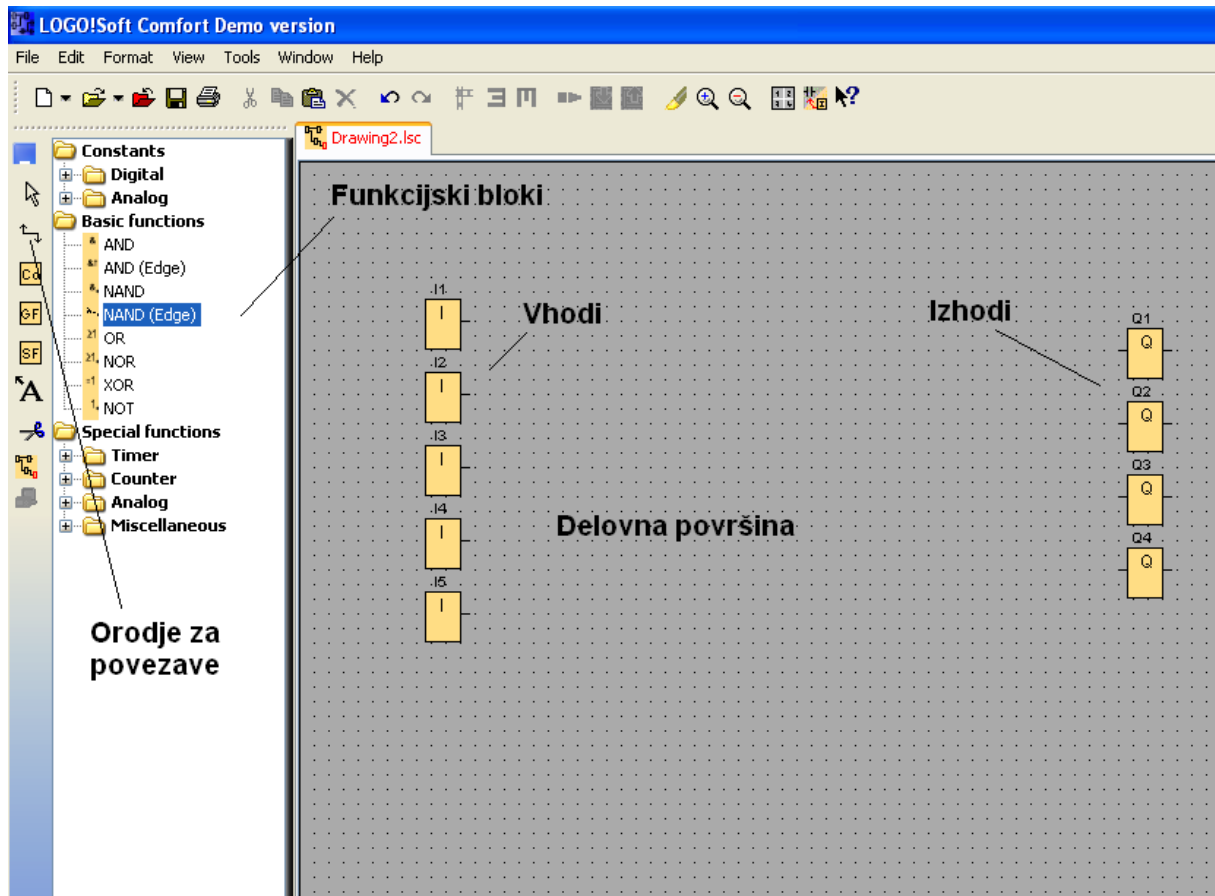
LOGO!Soft Comfort Demo version

File Edit Format View Tools Window Help

Drawing2.lsc

Co
GF
SF

Constants
Digital
Analog
Basic functions
& AND
&↑ AND (Edge)
& NAND
&↓ NAND (Edge)
≥1 OR
≥1 NOR
=1 XOR
1 NOT
Special functions
Timer
Counter
Analog
Miscellaneous

Funkcijski bloki

I1
I
I2
I
I3
I
I4
I
I5
I

Vhodi

Izhodi

Q1
Q
Q2
Q
Q3
Q
Q4
Q

Delovna površina

Orodje za povezave